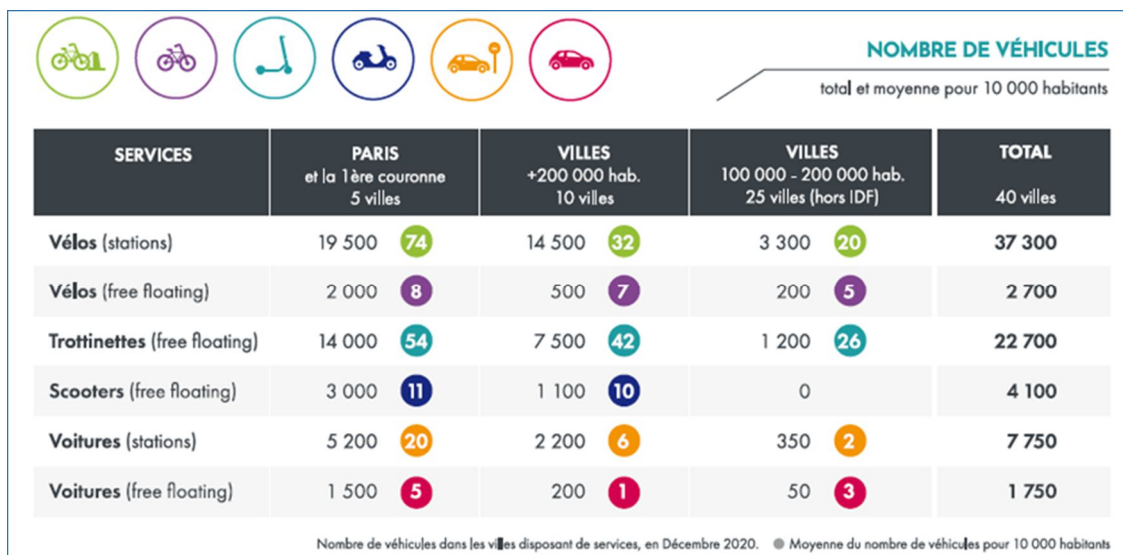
NOMBRE DE VÉHICULES

total et moyenne pour 10 000 habitants

| SERVICES | PARIS et la 1ère couronne 5 villes | VILLES +200 000 hab. 10 villes | VILLES 100 000 - 200 000 hab. 25 villes (hors IDF) | TOTAL 40 villes |
|---|---|---|---|---|
| Vélos (stations) | 19 500 74 | 14 500 32 | 3 300 20 | 37 300 |
| Vélos (free floating) | 2 000 8 | 500 7 | 200 5 | 2 700 |
| Trottinettes (free floating) | 14 000 54 | 7 500 42 | 1 200 26 | 22 700 |
| Scooters (free floating) | 3 000 11 | 1 100 10 | 0 | 4 100 |
| Voitures (stations) | 5 200 20 | 2 200 6 | 350 2 | 7 750 |
| Voitures (free floating) | 1 500 5 | 200 1 | 50 3 | 1 750 |

Nombre de véhicules dans les villes disposant de services, en Décembre 2020. ● Moyenne du nombre de véhicules pour 10 000 habitants